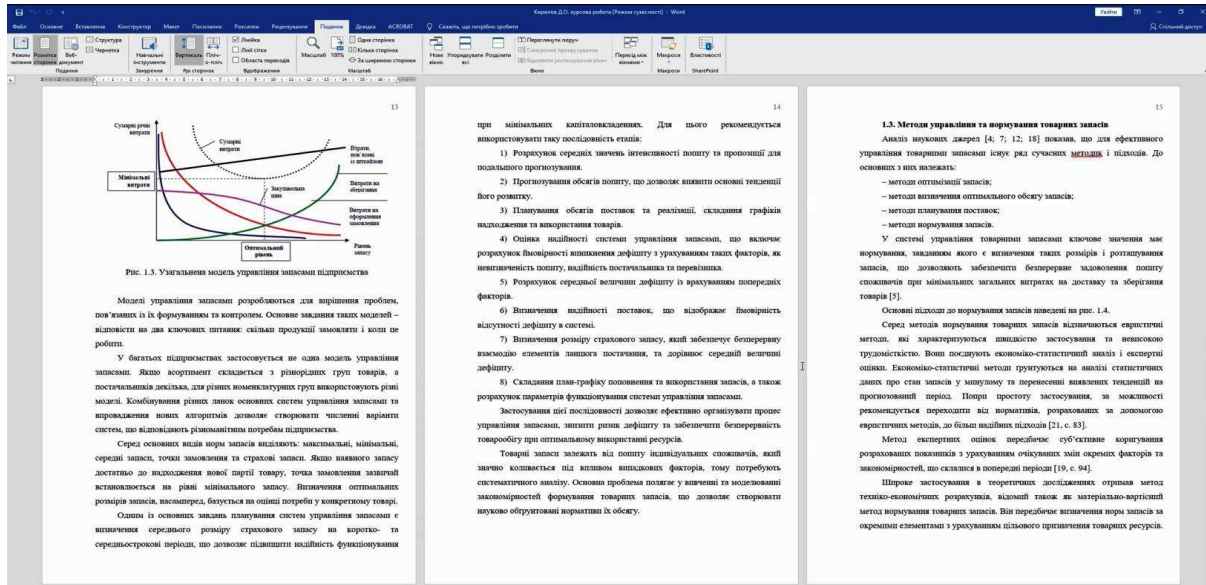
Кирилов Д.О. курсова робота [Режим сумісності] - Word

Файл Основне Вставлення Конструктор Макет Посилання Розсилки Рецензування Подання Довідка ACROBAT Скажіть, що потрібно зробити

Увійти Спільний доступ

Режим читання Розмітка сторінки Веб-документ Структура Чернетка Навчальні інструменти Вертикаль Поруч Лінійка Лінії сітки Область переходів Масштаб 100% Одна сторінка Кілька сторінок За шириною сторінки Нове вікно Упорядкувати всі Розділити Переглянути поруч Синхронне прокручування Відновити розташування вікон Перехід між вікнами Макроси Властивості

Подання Занурення Рух сторінки Відображення Масштаб Вікно Макроси SharePoint

13

Сумарні річні витрати

Сумарні витрати

Витрати, пов'язані із штрафами

Мінімальні витрати

Закупівельна ціна

Витрати на зберігання

Витрати на оформлення замовлення

Оптимальний рівень

Рівень запасу

Рис. 1.3. Узагальнена модель управління запасами підприємства

Моделі управління запасами розробляються для вирішення проблем, пов'язаних із їх формуванням та контролем. Основне завдання таких моделей – відповісти на два ключових питання: скільки продукції замовляти і коли це робити.

У багатьох підприємствах застосовується не одна модель управління запасами. Якщо асортимент складається з різнорідних груп товарів, а постачальників декілька, для різних номенклатурних груп використовують різні моделі. Комбінування різних ланок основних систем управління запасами та впровадження нових алгоритмів дозволяє створювати численні варіанти систем, що відповідають різноманітним потребам підприємства.

Серед основних видів норм запасів виділяють: максимальні, мінімальні, середні запаси, точки замовлення та страхові запаси. Якщо наявного запасу достатньо до надходження нової партії товару, точка замовлення зазвичай встановлюється на рівні мінімального запасу. Визначення оптимальних розмірів запасів, насамперед, базується на оцінці потреби у конкретному товарі.

Одним із основних завдань планування систем управління запасами є визначення середнього розміру страхового запасу на коротко- та середньострокові періоди, що дозволяє підвищити надійність функціонування

14

при мінімальних капіталовкладеннях. Для цього рекомендується використовувати таку послідовність етапів:

1) Розрахунок середніх значень інтенсивності попиту та пропозиції для подальшого прогнозування.

2) Прогнозування обсягів попиту, що дозволяє виявити основні тенденції його розвитку.

3) Планування обсягів поставок та реалізації, складання графіків надходження та використання товарів.

4) Оцінка надійності системи управління запасами, що включає розрахунок ймовірності виникнення дефіциту з урахуванням таких факторів, як невизначеність попиту, надійність постачальника та перевізника.

5) Розрахунок середньої величини дефіциту із врахуванням попередніх факторів.

6) Визначення надійності поставок, що відображає ймовірність відсутності дефіциту в системі.

7) Визначення розміру страхового запасу, який забезпечує безперервну взаємодію елементів ланцюга постачання, та дорівнює середній величині дефіциту.

8) Складання план-графіку поповнення та використання запасів, а також розрахунок параметрів функціонування системи управління запасами.

Застосування цієї послідовності дозволяє ефективно організувати процес управління запасами, знизити ризик дефіциту та забезпечити безперервність товарообігу при оптимальному використанні ресурсів.

Товарні запаси залежать від попиту індивідуальних споживачів, який значно коливається під впливом випадкових факторів, тому потребують систематичного аналізу. Основна проблема полягає у вивченні та моделюванні закономірностей формування товарних запасів, що дозволяє створювати науково обґрунтовані нормативи їх обсягу.

15

1.3. Методи управління та нормування товарних запасів

Аналіз наукових джерел [4; 7; 12; 18] показав, що для ефективного управління товарними запасами існує ряд сучасних методик і підходів. До основних з них належать:

– методи оптимізації запасів;

– методи визначення оптимального обсягу запасів;

– методи планування поставок;

– методи нормування запасів.

У системі управління товарними запасами ключове значення має нормування, завданням якого є визначення таких розмірів і розташування запасів, що дозволяють забезпечити безперервне задоволення попиту споживачів при мінімальних загальних витратах на доставку та зберігання товарів [5].

Основні підходи до нормування запасів наведені на рис. 1.4.

Серед методів нормування товарних запасів відзначаються евристичні методи, які характеризуються швидкістю застосування та невисокою трудомісткістю. Вони поєднують економіко-статистичний аналіз і експертні оцінки. Економіко-статистичні методи ґрунтуються на аналізі статистичних даних про стан запасів у минулому та перенесенні виявлених тенденцій на прогнозований період. Попри простоту застосування, за можливості рекомендується переходити від нормативів, розрахованих за допомогою евристичних методів, до більш надійних підходів [21, с. 83].

Метод експертних оцінок передбачає суб'єктивне коригування розрахованих показників з урахуванням очікуваних змін окремих факторів та закономірностей, що склалися в попередні періоди [19, с. 94].

Широке застосування в теоретичних дослідженнях отримав метод техніко-економічних розрахунків, відомий також як матеріально-вартісний метод нормування товарних запасів. Він передбачає визначення норм запасів за окремими елементами з урахуванням цільового призначення товарних ресурсів.